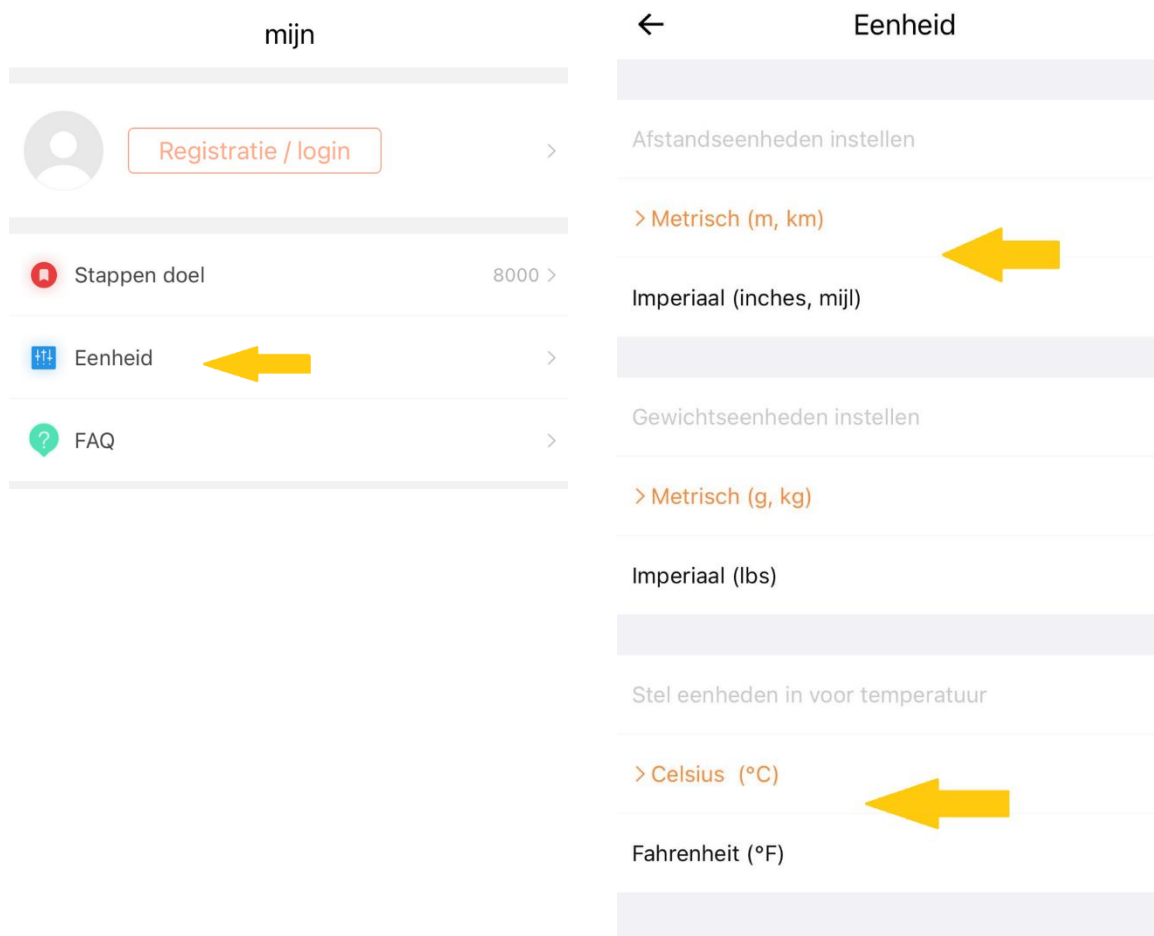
mijn

Registratie / login

Stappen doel 8000

Eenheid

FAQ

Eenheid

Afstandseenheden instellen

> Metrisch (m, km)

Imperiaal (inches, mijl)

Gewichtseenheden instellen

> Metrisch (g, kg)

Imperiaal (lbs)

Stel eenheden in voor temperatuur

> Celsius (°C)

Fahrenheit (°F)